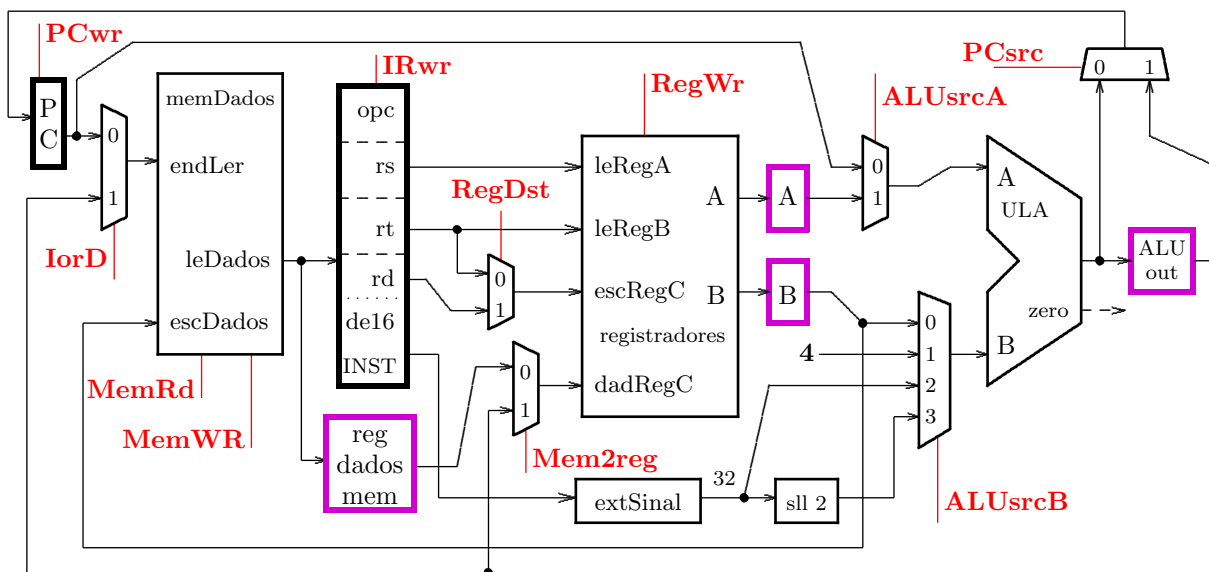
PCwr
P
C
0
1
IorD
memDados
endLer
leDados
escDados
MemRd
MemWR
IRwr
opc
rs
rt
rd
de16
INST
RegDst
0
1
0
1
reg
dados
mem
Mem2reg
RegWr
leRegA
leRegB
escRegC
dadRegC
registradores
A
B
A
B
32
extSinal
sll 2
ALUsrcA
0
1
4
0
1
2
3
ALUsrcB
A
ULA
B
zero
PCsrc
0
1
ALU
out